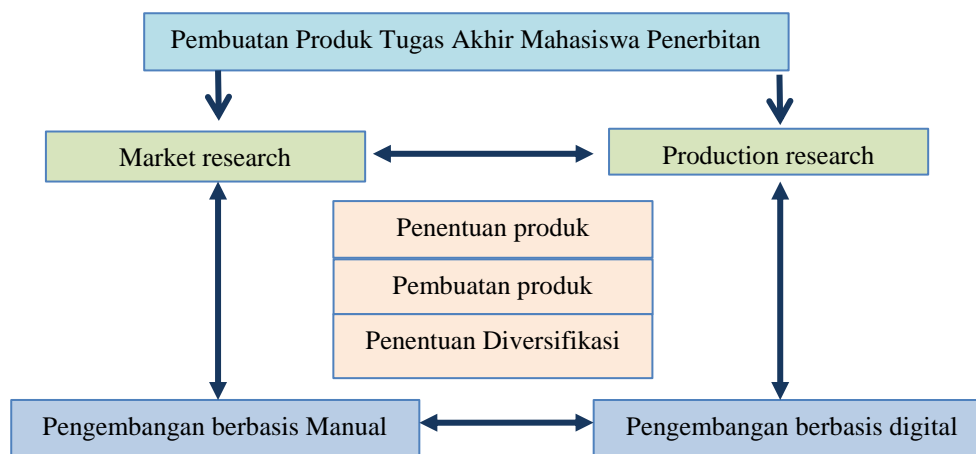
Pembuatan Produk Tugas Akhir Mahasiswa Penerbitan

Market research

Production research

Penentuan produk

Pembuatan produk

Penentuan Diversifikasi

Pengembangan berbasis Manual

Pengembangan berbasis digital